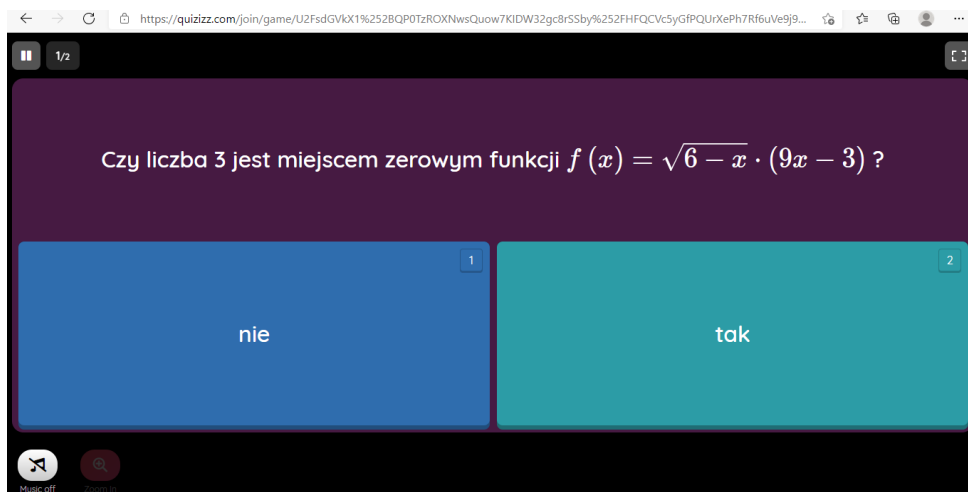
https://quizizz.com/join/game/U2FsdGVkX1%252BQP0TzROXNwsQuow7KlDW32gc8rSSby%252FHFQCVc5yGfPQUrXePh7Rf6uVe9j9...

1/2

Czy liczba 3 jest miejscem zerowym funkcji $f(x) = \sqrt{6-x} \cdot (9x-3)$ ?

1

nie

2

tak

Music off

Zoom in